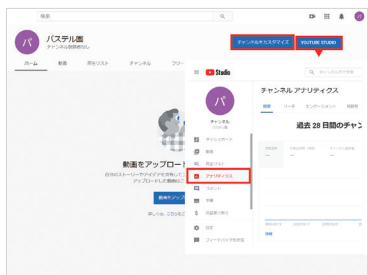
検索

パ
パステル園
チャンネルの説明を追加

チャンネルをカスタマイズ
YOUTUBE STUDIO

ホーム
動画
再生リスト
チャンネル
フリー

Studio

チャンネル内で検索

パ
チャンネル
パステル園

ダッシュボード
動画
再生リスト
アナリティクス
コメント
字幕
収益受け取り
設定
フィードバックを送信

チャンネル アナリティクス
概要
リーチ
エンゲージメント
視聴者

過去 28 日間のチャン

動画をアップロー
自分のストーリーやアイデアを共有した
アップロードした動画は

動画をアッ

詳しくは、こちらを